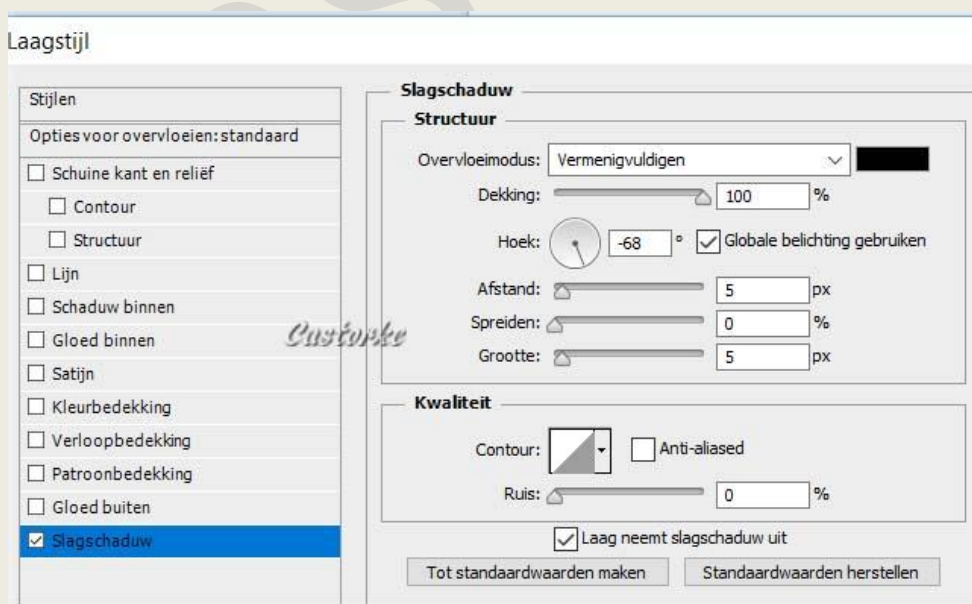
Laagstijl

Stijlen

Opties voor overvloeien: standaard

☐ Schuine kant en reliëf

☐ Contour

☐ Structuur

☐ Lijn

☐ Schaduw binnen

☐ Gloed binnen

☐ Satijn

☐ Kleurbedekking

☐ Verloopbedekking

☐ Patroonbedekking

☐ Gloed buiten

☑ Slagschaduw

Castorke

Slagschaduw

Structuur

Overvloeimodus: Vermenigvuldigen

Dekking: 100 %

Hoek: -68 ° ☑ Globale belichting gebruiken

Afstand: 5 px

Spreiden: 0 %

Grootte: 5 px

Kwaliteit

Contour: ☐ Anti-aliased

Ruis: 0 %

☑ Laag neemt slagschaduw uit

Tot standaardwaarden maken

Standaardwaarden herstellen